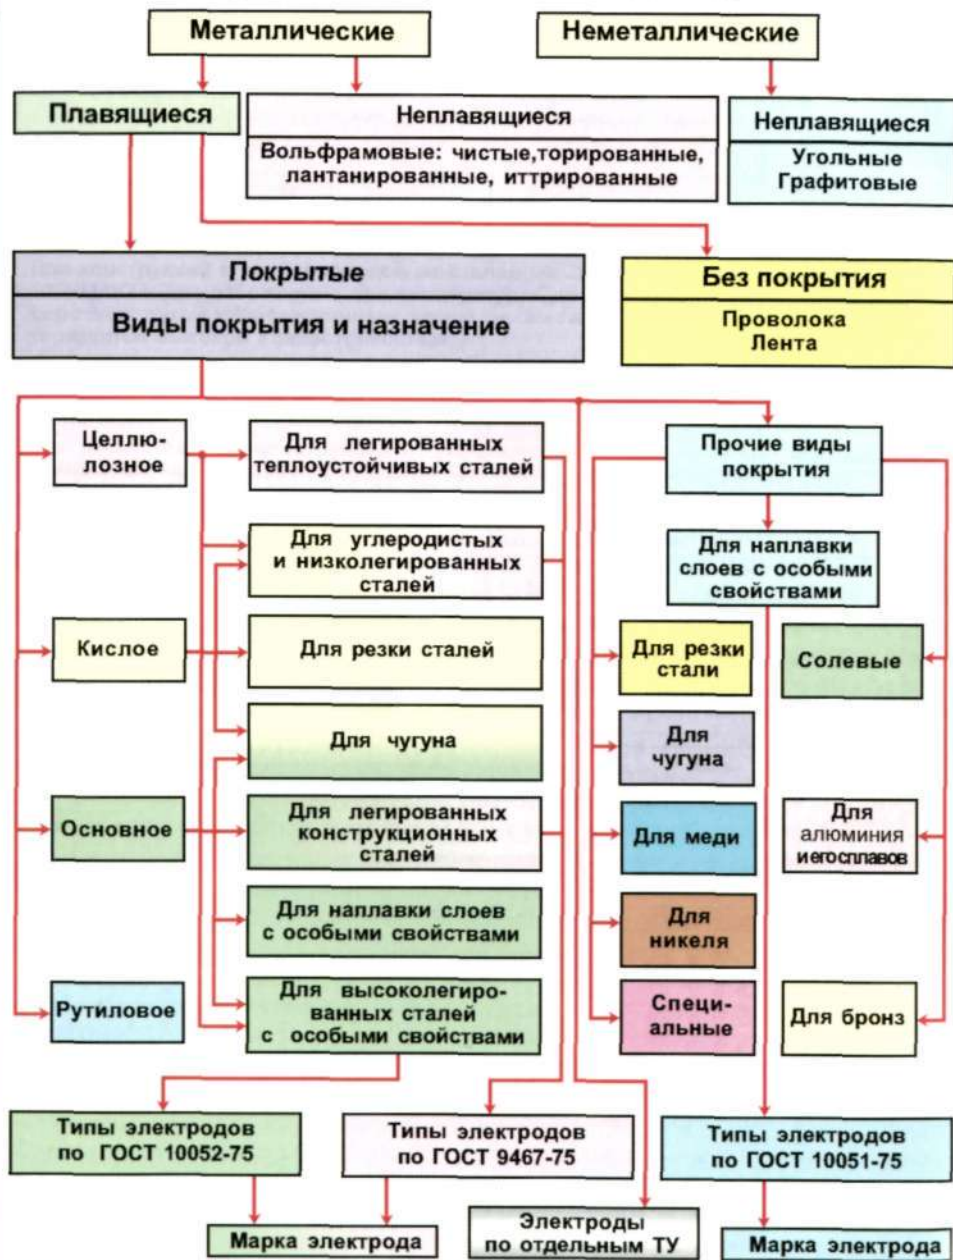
Металлические

Неметаллические

Плавящиеся

Неплавящиеся
Вольфрамовые: чистые,торированные, лантанированные, иттрированные

Неплавящиеся
Угольные
Графитовые

Покрытые
Виды покрытия и назначение

Без покрытия
Проволока
Лента

Целлюлозное

Кислое

Основное

Рутиловое

Для легированных теплоустойчивых сталей

Для углеродистых и низколегированных сталей

Для резки сталей

Для чугуна

Для легированных конструкционных сталей

Для наплавки слоев с особыми свойствами

Для высоколегированных сталей с особыми свойствами

Прочие виды покрытия

Для наплавки слоев с особыми свойствами

Для резки стали

Для чугуна

Для меди

Для никеля

Специальные

Солевые

Для алюминия иегосплавов

Для бронз

Типы электродов по ГОСТ 10052-75

Типы электродов по ГОСТ 9467-75

Типы электродов по ГОСТ 10051-75

Марка электрода

Электроды по отдельным ТУ

Марка электрода